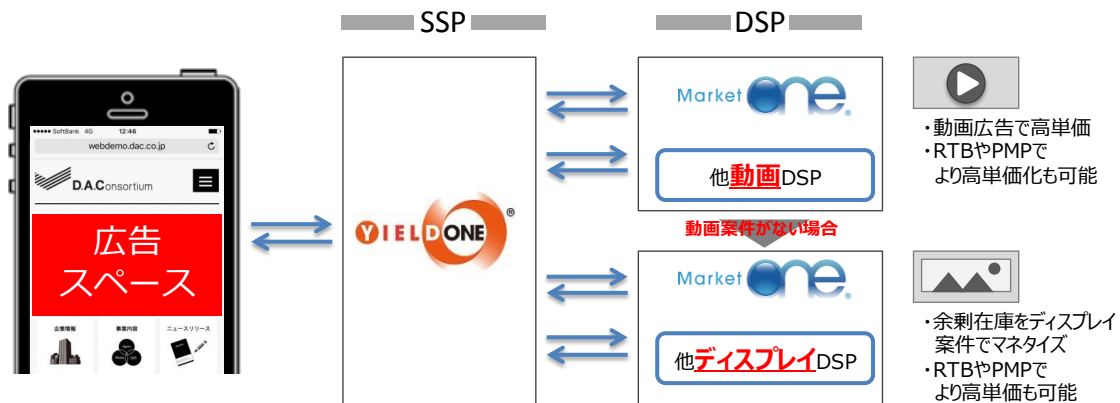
SSP

DSP

SoftBank 4G 12:46

webdemo.dac.co.jp

D.A.Consortium

広告
スペース

企業情報 事業内容 ニュースリリース

YIELDONE ®

Market one ®

他動画DSP

動画案件がない場合

Market one ®

他ディスプレイDSP

・動画広告で高単価
・RTBやPMPで
より高単価化も可能

・余剰在庫をディスプレイ
案件でマネタイズ
・RTBやPMPで
より高単価も可能